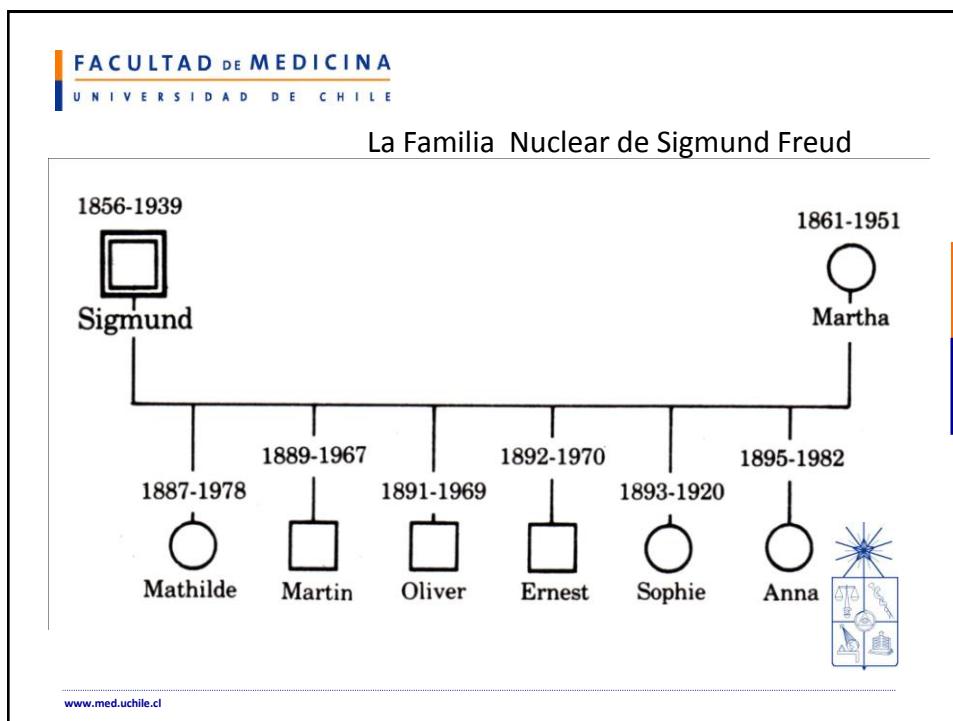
FACULTAD DE MEDICINA
UNIVERSIDAD DE CHILE

La Familia Nuclear de Sigmund Freud

1856-1939
Sigmund

1861-1951
Martha

1887-1978
Mathilde

1889-1967
Martin

1891-1969
Oliver

1892-1970
Ernest

1893-1920
Sophie

1895-1982
Anna

www.med.uchile.cl